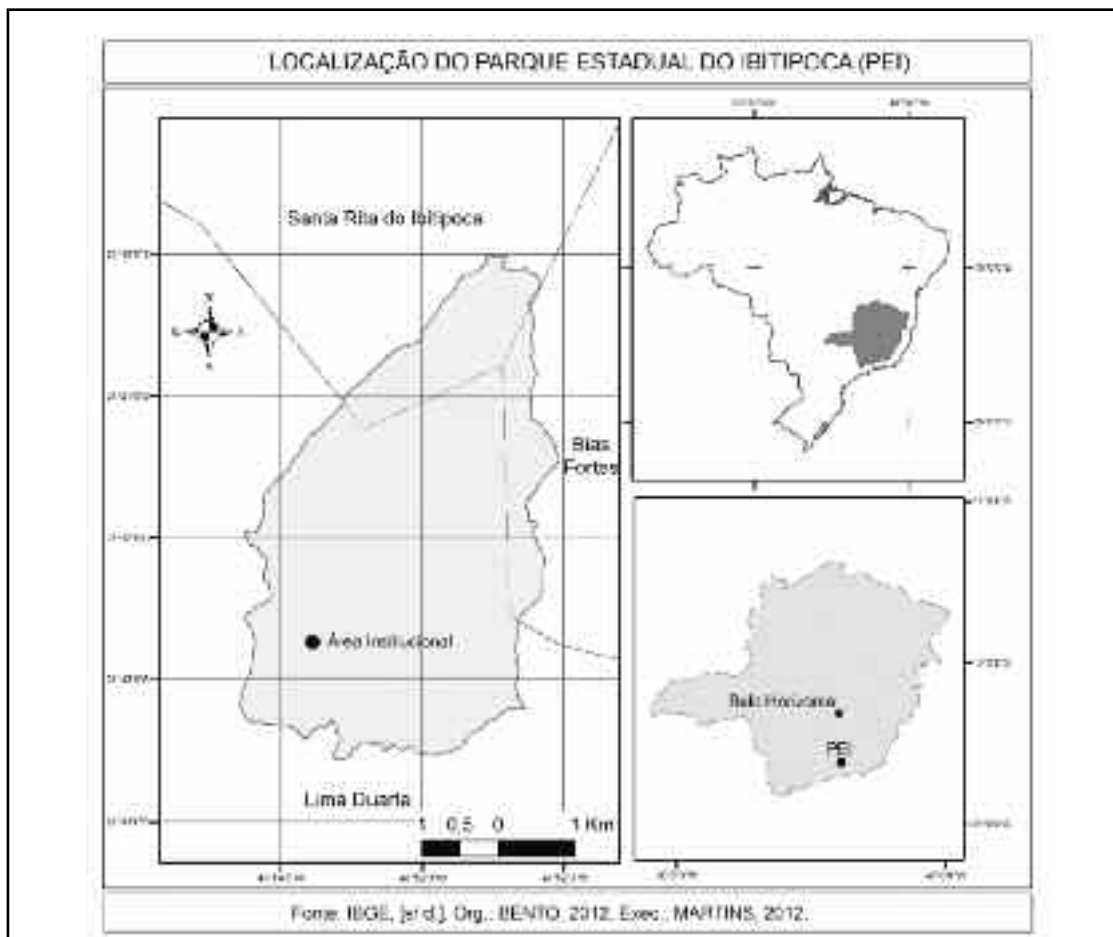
LOCALIZAÇÃO DO PARQUE ESTADUAL DO IBITIPOCA (PEI)

Santa Rita do Ibitipoca

N

Bias Fortes

Área Institucional

Lima Duarte

1 0,5 0 1 Km

Belo Horizonte

PEI

Fonte: IBGE, [s/ d.]. Org.: BENTO, 2012. Exec.: MARTINS, 2012.